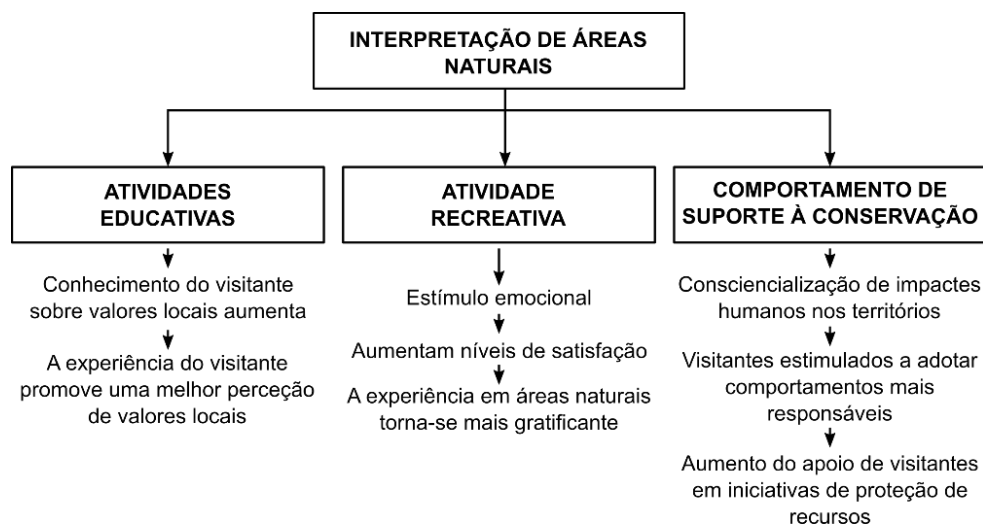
INTERPRETAÇÃO DE ÁREAS NATURAIS

ATIVIDADES EDUCATIVAS

Conhecimento do visitante sobre valores locais aumenta

A experiência do visitante promove uma melhor perceção de valores locais

ATIVIDADE RECREATIVA

Estímulo emocional

Aumentam níveis de satisfação

A experiência em áreas naturais torna-se mais gratificante

COMPORTAMENTO DE SUPORTE À CONSERVAÇÃO

Consciencialização de impactes humanos nos territórios

Visitantes estimulados a adotar comportamentos mais responsáveis

Aumento do apoio de visitantes em iniciativas de proteção de recursos